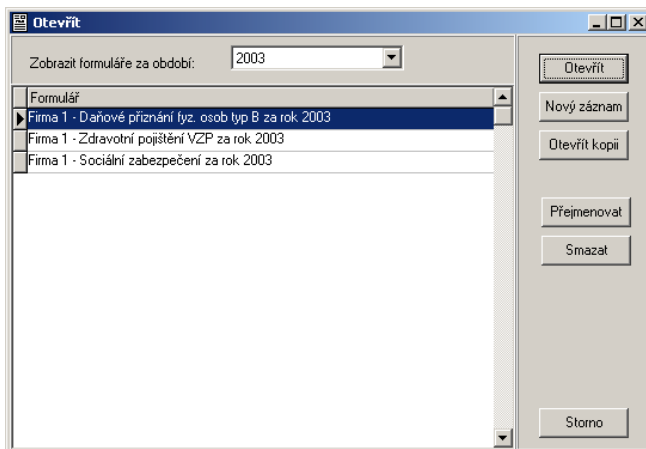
Otevřít

Zobrazit formuláře za období: 2003

Formulář
Firma 1 - Daňové přiznání fyz. osob typ B za rok 2003
Firma 1 - Zdravotní pojištění VZP za rok 2003
Firma 1 - Sociální zabezpečení za rok 2003

Otevřít
Nový záznam
Otevřít kopii
Přejmenovat
Smazat
Storno